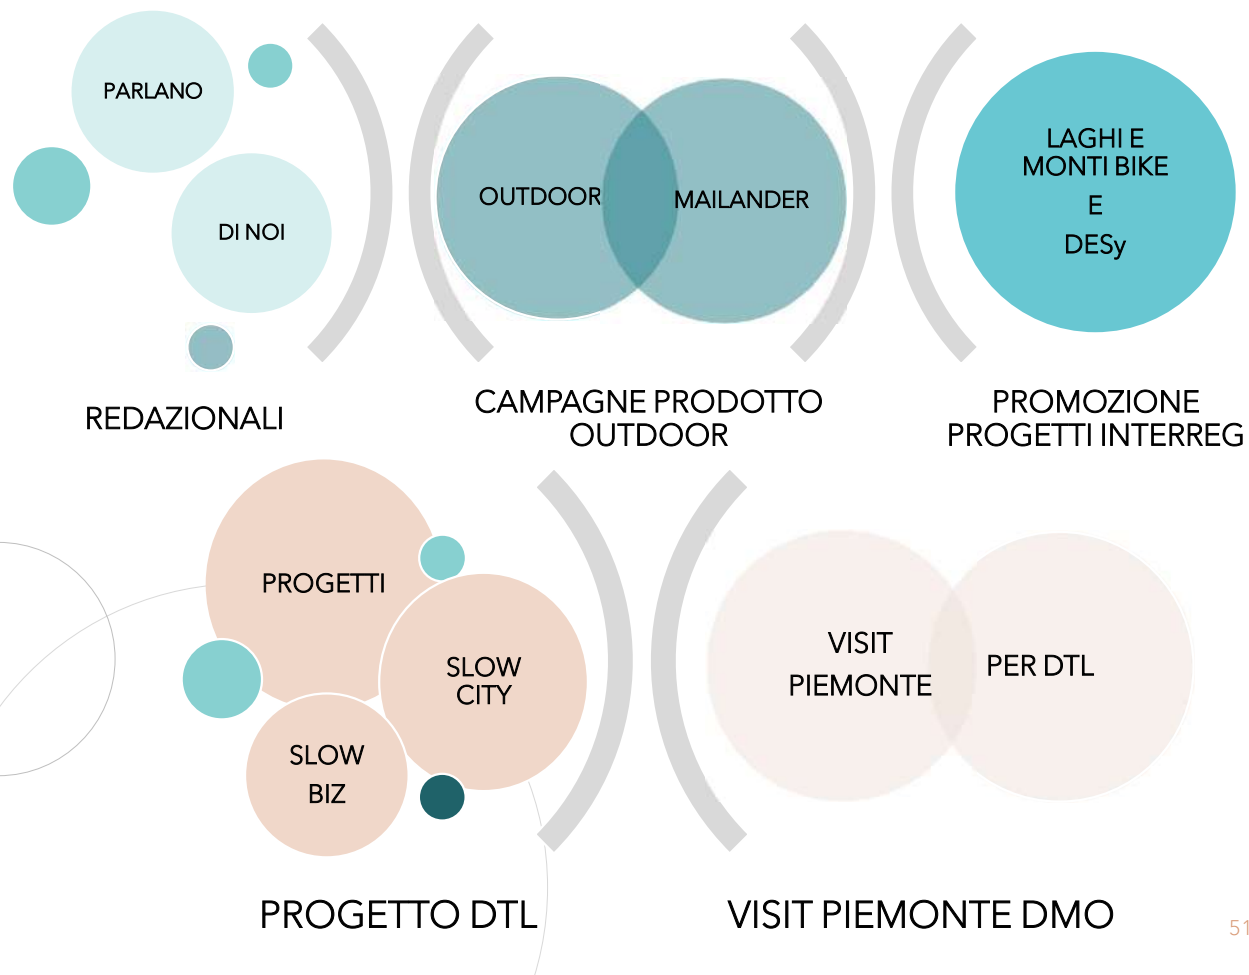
PARLANO

DI NOI

REDAZIONALI

OUTDOOR

MAILANDER

CAMPAGNE PRODOTTO OUTDOOR

LAGHI E MONTI BIKE
E
DESy

PROMOZIONE PROGETTI INTERREG

PROGETTI

SLOW CITY

SLOW BIZ

PROGETTO DTL

VISIT PIEMONTE

PER DTL

VISIT PIEMONTE DMO

51